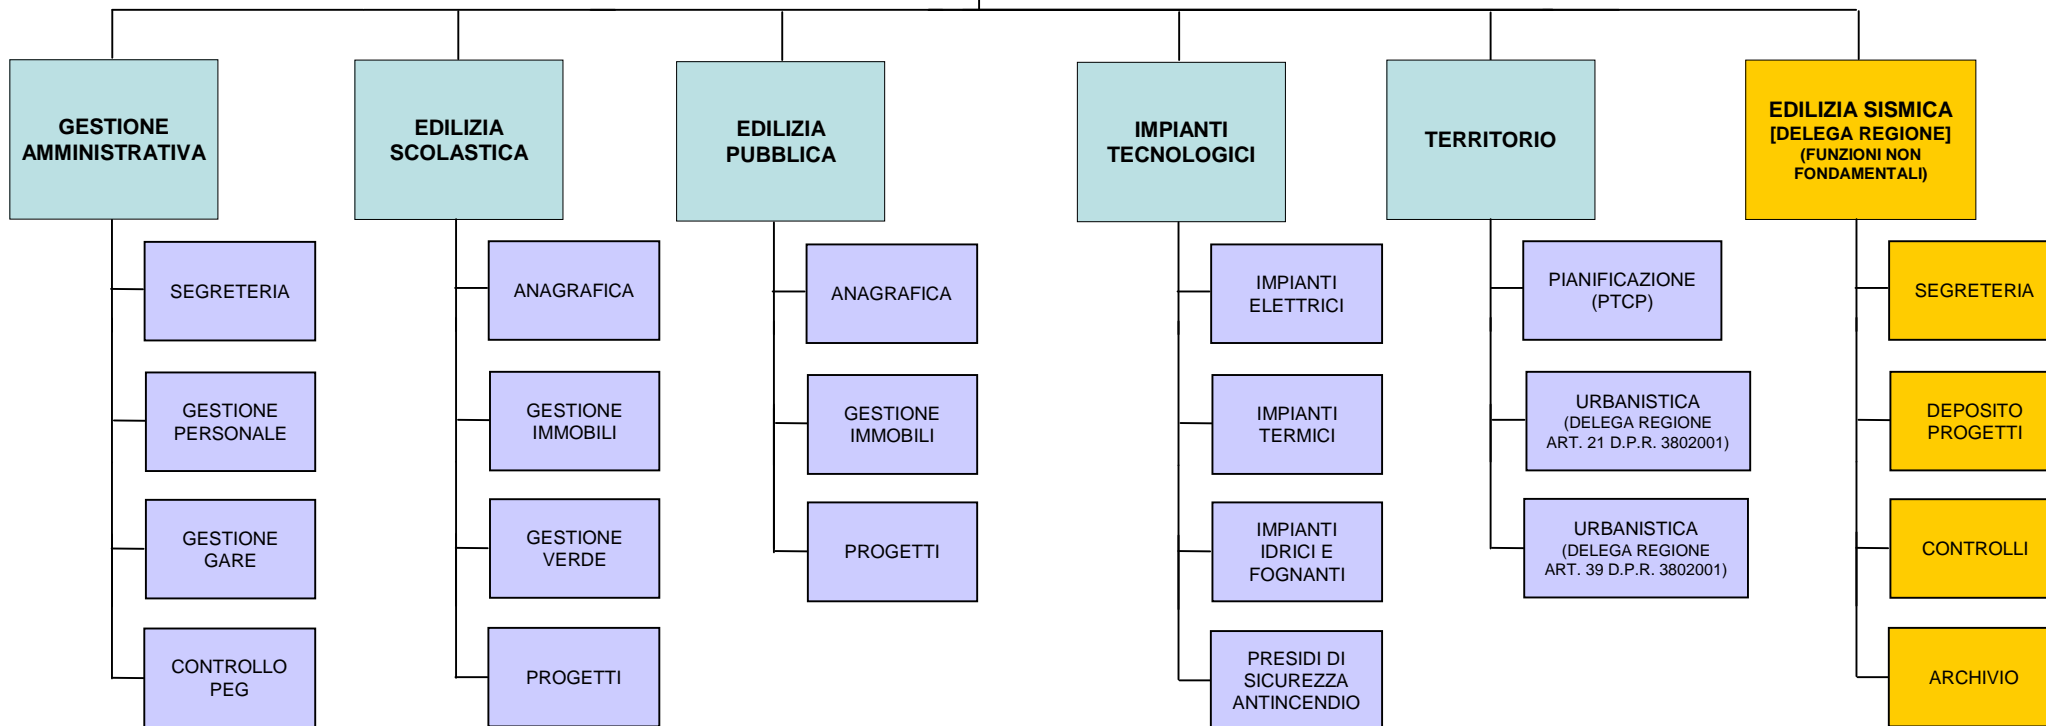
GESTIONE AMMINISTRATIVA

SEGRETERIA

GESTIONE PERSONALE

GESTIONE GARE

CONTROLLO PEG

EDILIZIA SCOLASTICA

ANAGRAFICA

GESTIONE IMMOBILI

GESTIONE VERDE

PROGETTI

EDILIZIA PUBBLICA

ANAGRAFICA

GESTIONE IMMOBILI

PROGETTI

IMPIANTI TECNOLOGICI

IMPIANTI ELETTRICI

IMPIANTI TERMICI

IMPIANTI IDRICI E FOGNANTI

PRESIDI DI SICUREZZA ANTINCENDIO

TERRITORIO

PIANIFICAZIONE (PTCP)

URBANISTICA (DELEGA REGIONE ART. 21 D.P.R. 3802001)

URBANISTICA (DELEGA REGIONE ART. 39 D.P.R. 3802001)

EDILIZIA SISMICA [DELEGA REGIONE] (FUNZIONI NON FONDAMENTALI)

SEGRETERIA

DEPOSITO PROGETTI

CONTROLLI

ARCHIVIO